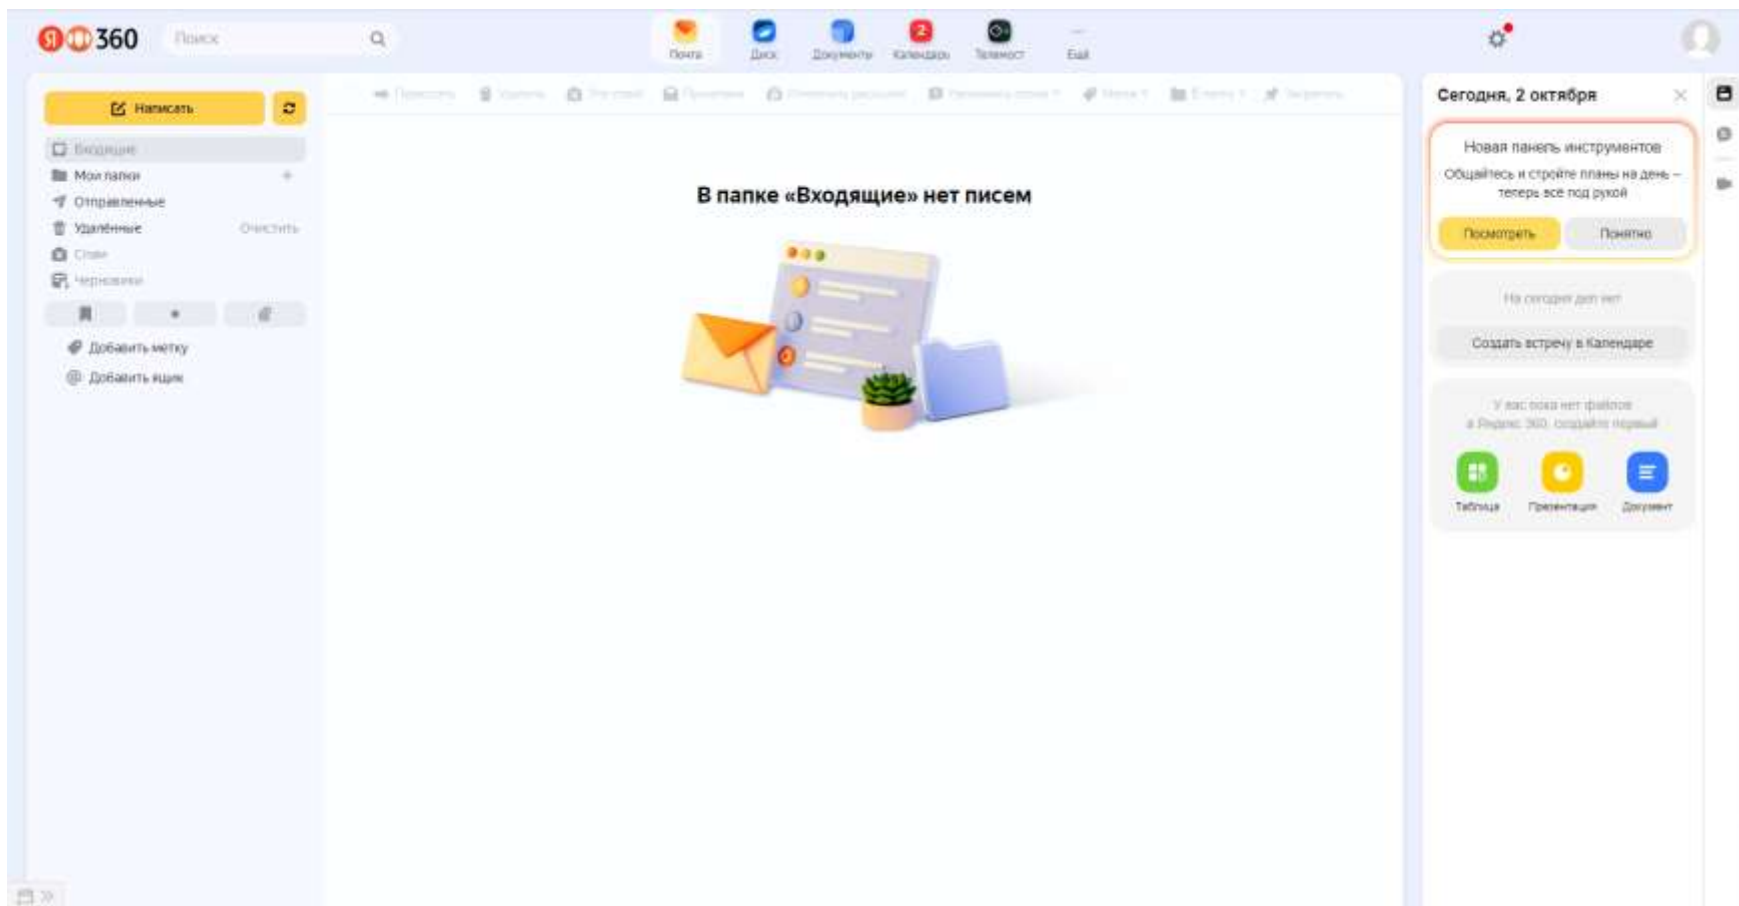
Я 360 Поиск

Почта Диск Документы Календарь Телемост Ещё

Написать

Входящие
Мои папки
Отправленные
Удалённые Очистить
Спам
Черновики

Добавить метку
Добавить ящик

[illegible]

В папке «Входящие» нет писем

Сегодня, 2 октября

Новая панель инструментов
Общайтесь и стройте планы на день – теперь всё под рукой
Посмотреть Понятно

На сегодня дел нет
Создать встречу в Календаре

У вас пока нет файлов в Яндекс 360, создайте первый

Таблица Презентация Документ